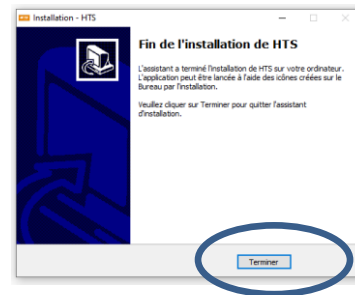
Installation - HTS

Fin de l'installation de HTS

L'assistant a terminé l'installation de HTS sur votre ordinateur. L'application peut être lancée à l'aide des icônes créées sur le Bureau par l'installation.

Veuillez cliquer sur Terminer pour quitter l'assistant d'installation.

Terminer